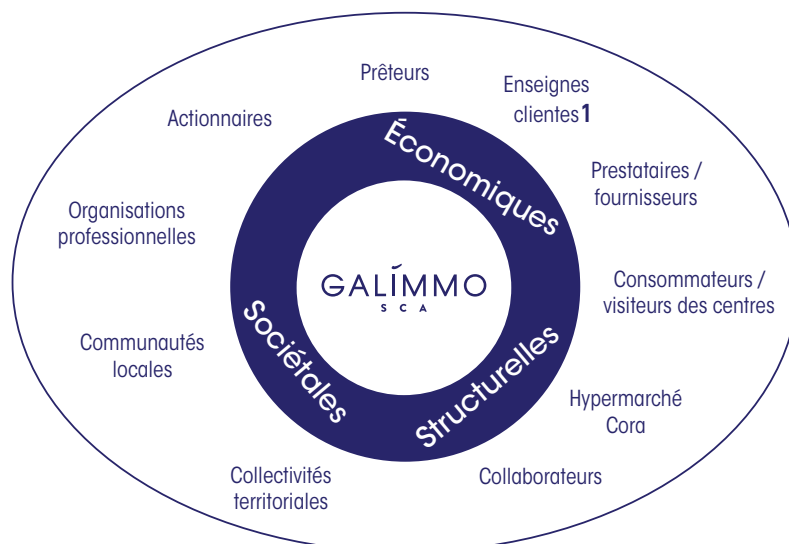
Prêteurs

Enseignes clientes1

Actionnaires

Économiques

Prestataires / fournisseurs

Organisations professionnelles

GALÍMMO
SCA

Consommateurs / visiteurs des centres

Sociétales

Structurelles

Communautés locales

Hypermarché Cora

Collectivités territoriales

Collaborateurs